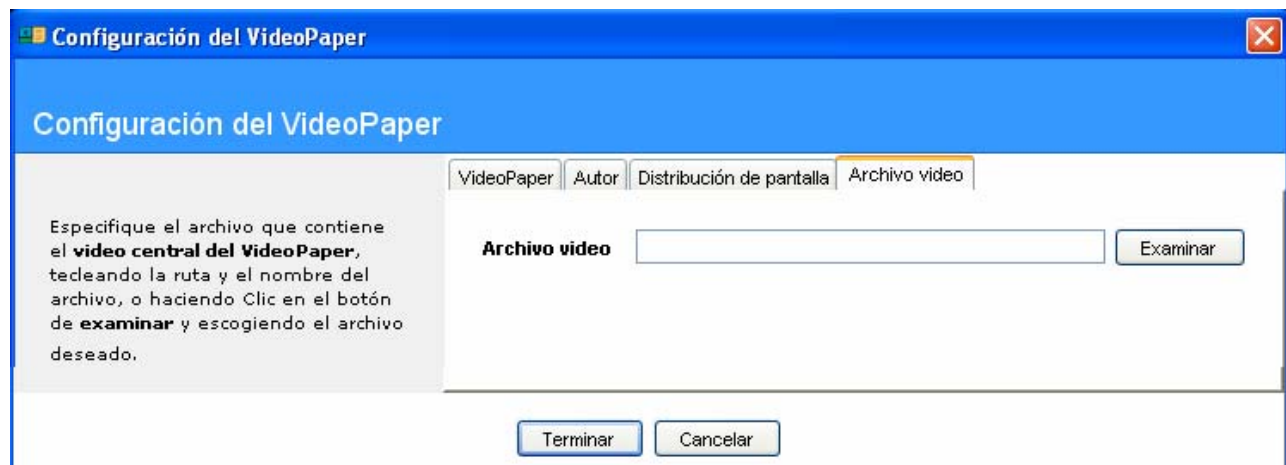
Configuración del VideoPaper

Configuración del VideoPaper

VideoPaper | Autor | Distribución de pantalla | Archivo video

Especifique el archivo que contiene el **video central del VideoPaper**, tecleando la ruta y el nombre del archivo, o haciendo Clic en el botón de **examinar** y escogiendo el archivo deseado.

Archivo video

Examinar

Terminar

Cancelar